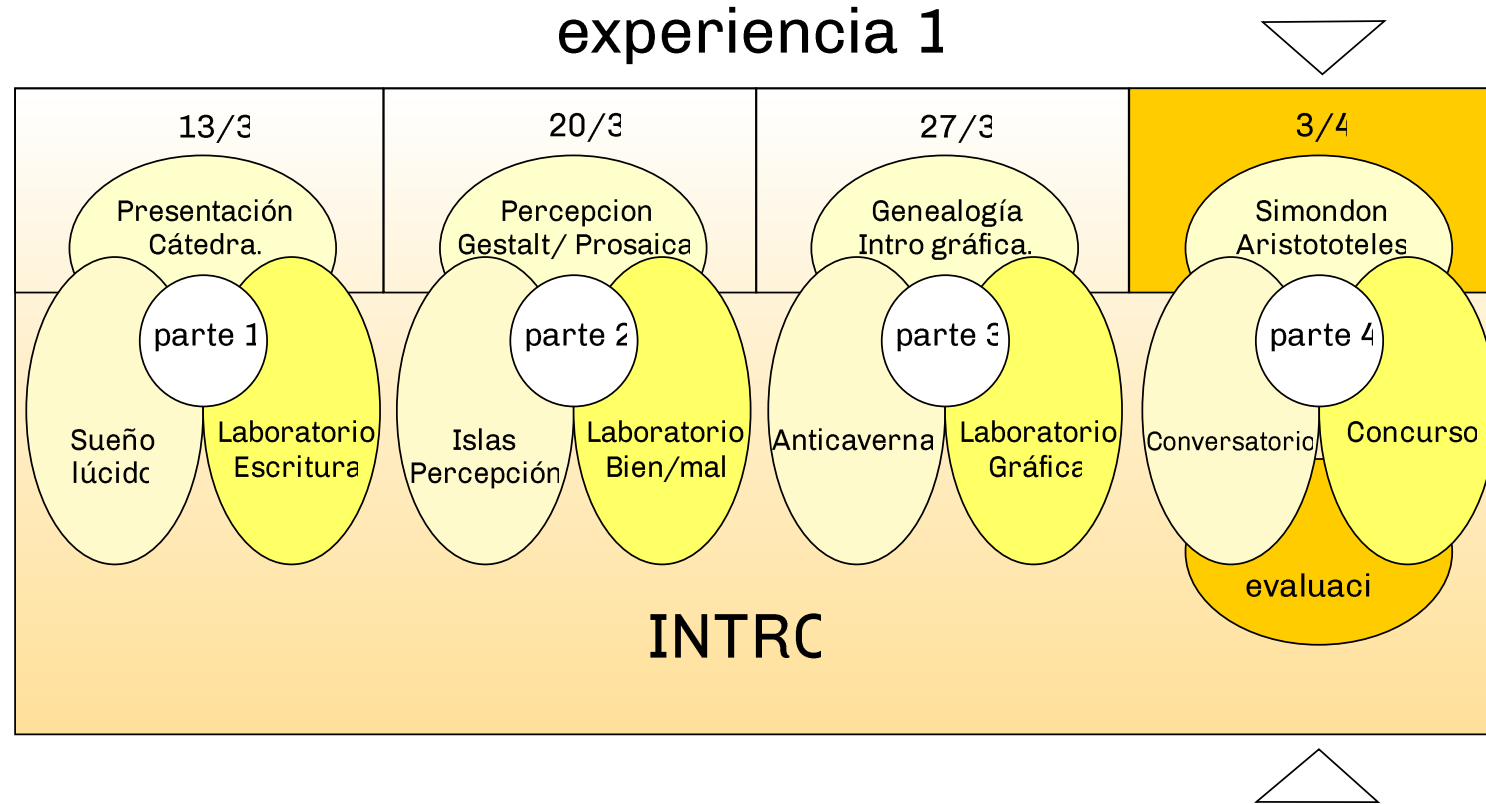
experiencia 1

13/3

Presentación Cátedra.

parte 1

Sueño lúcido

Laboratorio Escritura

20/3

Percepcion Gestalt/ Prosaica

parte 2

Islas Percepción

Laboratorio Bien/mal

27/3

Genealogía Intro gráfica.

parte 3

Anticaverna

Laboratorio Gráfica

3/4

Simondon Aristototeles

parte 4

Conversatorio

Concurso

evaluaci

INTRO